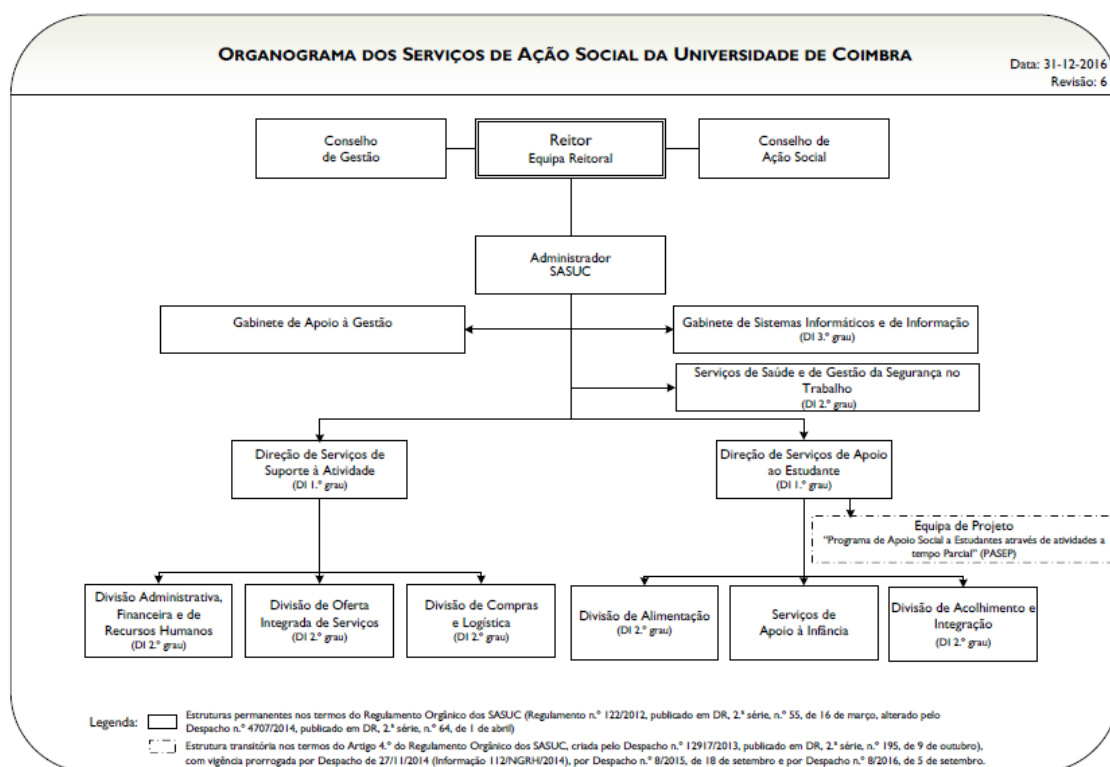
ORGANOGRAMA DOS SERVIÇOS DE AÇÃO SOCIAL DA UNIVERSIDADE DE COIMBRA

Data: 31-12-2016
Revisão: 6

Conselho de Gestão

Reitor
Equipa Reitoral

Conselho de Ação Social

Administrador SASUC

Gabinete de Apoio à Gestão

Gabinete de Sistemas Informáticos e de Informação
(DI 3.º grau)

Serviços de Saúde e de Gestão da Segurança no Trabalho
(DI 2.º grau)

Direção de Serviços de Suporte à Atividade
(DI 1.º grau)

Direção de Serviços de Apoio ao Estudante
(DI 1.º grau)

Equipa de Projeto
"Programa de Apoio Social a Estudantes através de atividades a tempo Parcial" (PASEP)

Divisão Administrativa, Financeira e de Recursos Humanos
(DI 2.º grau)

Divisão de Oferta Integrada de Serviços
(DI 2.º grau)

Divisão de Compras e Logística
(DI 2.º grau)

Divisão de Alimentação
(DI 2.º grau)

Serviços de Apoio à Infância

Divisão de Acolhimento e Integração
(DI 2.º grau)

Legenda: Estruturas permanentes nos termos do Regulamento Orgânico dos SASUC (Regulamento n.º 122/2012, publicado em DR, 2.ª série, n.º 55, de 16 de março, alterado pelo Despacho n.º 4707/2014, publicado em DR, 2.ª série, n.º 64, de 1 de abril)

Estrutura transitória nos termos do Artigo 4.º do Regulamento Orgânico dos SASUC, criada pelo Despacho n.º 12917/2013, publicado em DR, 2.ª série, n.º 195, de 9 de outubro), com vigência prorrogada por Despacho de 27/11/2014 (Informação 112/NGRH/2014), por Despacho n.º 8/2015, de 18 de setembro e por Despacho n.º 8/2016, de 5 de setembro.